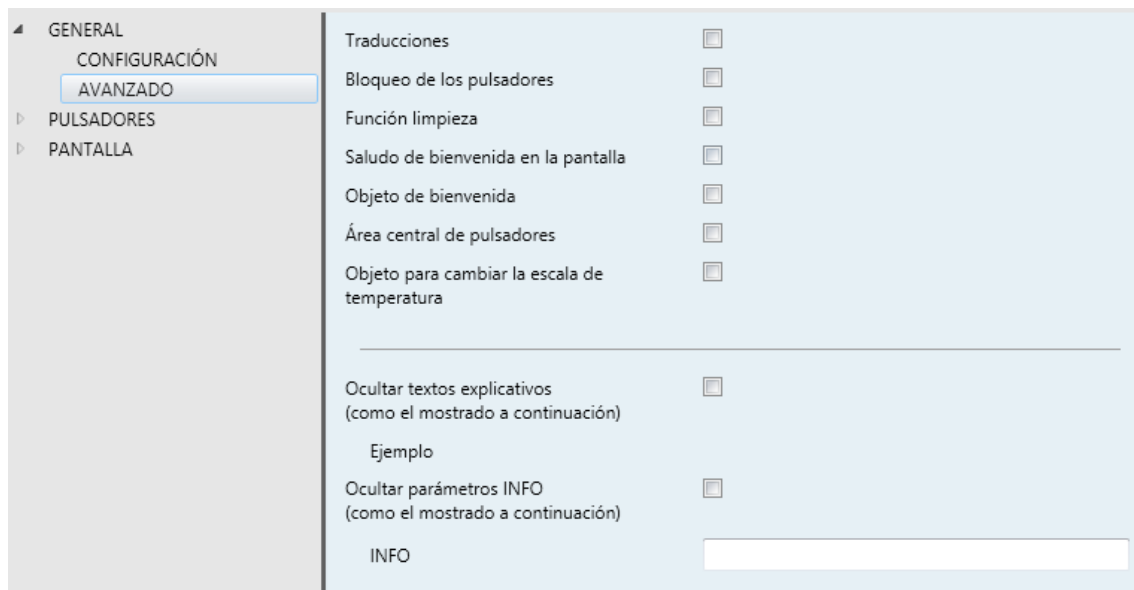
GENERAL
CONFIGURACIÓN
AVANZADO
PULSADORES
PANTALLA

Traducciones
Bloqueo de los pulsadores
Función limpieza
Saludo de bienvenida en la pantalla
Objeto de bienvenida
Área central de pulsadores
Objeto para cambiar la escala de temperatura

Ocultar textos explicativos
(como el mostrado a continuación)

Ejemplo

Ocultar parámetros INFO
(como el mostrado a continuación)

INFO